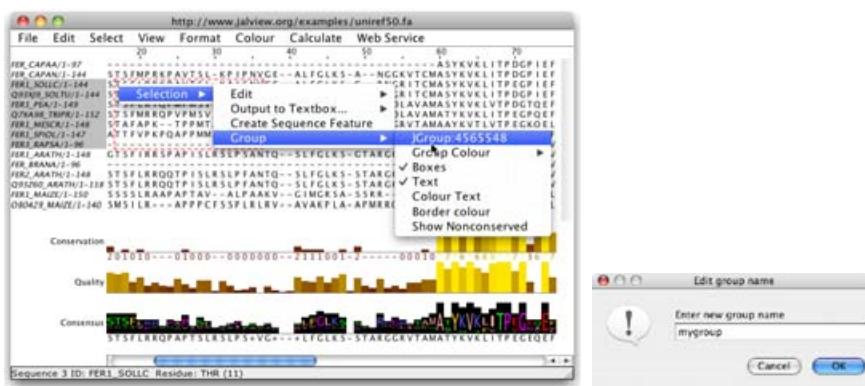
http://www.jalview.org/examples/uniref50.fa

File Edit Select View Format Colour Calculate Web Service

20 30 40 50 60 70

FER_CAPAA/1-97
FER_CAPAN/1-144
FER1_SOLLC/1-144
Q93XJ9_SOLTU/1-144
FER1_PEA/1-149
Q7XA98_TRIPR/1-152
FER1_MESCR/1-148
FER1_SPIOL/1-147
FER3_RAPSA/1-96
FER1_ARATH/1-148
FER_BRANA/1-96
FER2_ARATH/1-148
Q93Z60_ARATH/1-118
FER1_MAIZE/1-150
O80429_MAIZE/1-140

ASYKVKLITPDGPIEF
STSFMPRKPAVTSL-KPIPNVGE--ALFGLKS-A--NGGKVTCMASYKVKLITPDGPIEF
SLAVAMATYKVKLITPEGTQEF
SGRVTAMAAYKVTLVTPEGKQEL
TTFVPKFQAPPMM
STSFIRRSPAPISLRSLPSANTQ--SLFGLKS-STARGGRVTAMATYKVKLITPEGPIEF
STSFLRRQQTPISLRSLPFANTQ--SLFGLKS-STARG
STSFLRRQQTPISLRSLPFANTQ--SLFGLKS-STARG
SSSSLRRAAPAAV--ALPAAR---SSRLKS-SSR
SMSILR---APPPCFSSPLRLRV--AVAKPLA-APMRR

Selection ▸
Edit ▸
Output to Textbox... ▸
Create Sequence Feature
Group ▸
JGroup:4565548
Group Colour ▸
✓ Boxes
✓ Text
Colour Text
Border colour
Show Nonconserved

Conservation
Quality
Consensus

STSFLRRQPAPTSLRSLPS+VG---+LFGLKS-STARGGRVTAMATYKVKLITPEGEQEF

Sequence 3 ID: FER1_SOLLC Residue: THR (11)

Edit group name
Enter new group name
mygroup
Cancel
OK